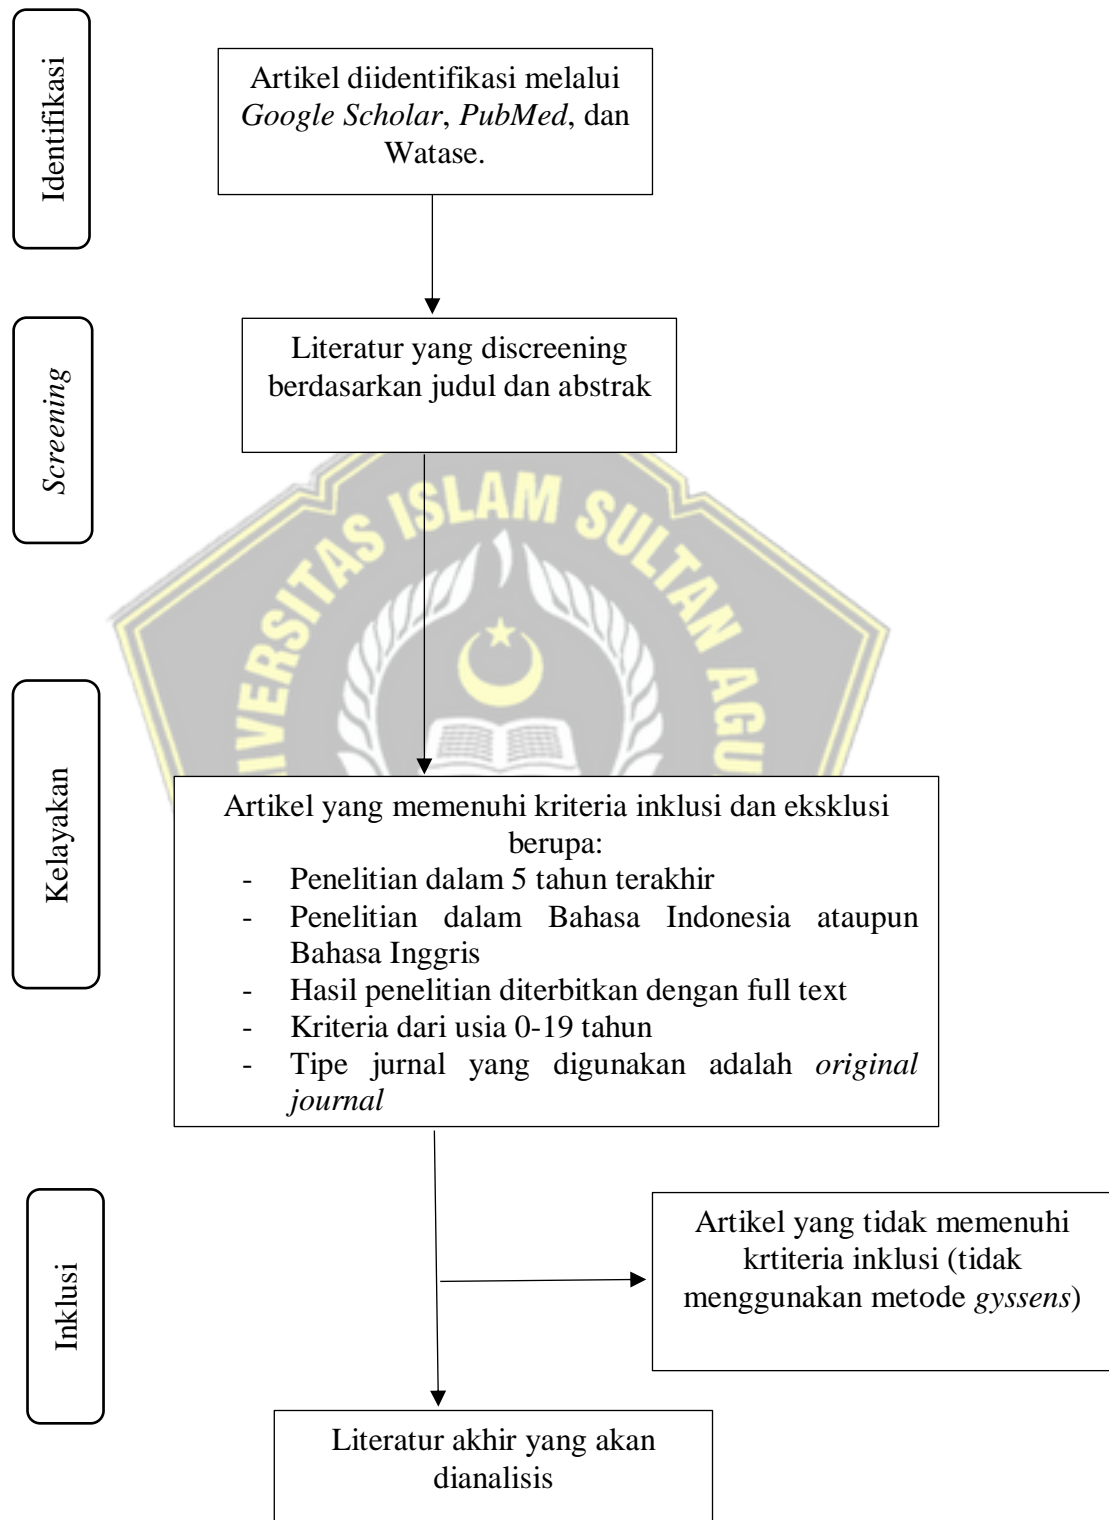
Identifikasi

Artikel diidentifikasi melalui *Google Scholar*, *PubMed*, dan Watase.

*Screening*

Literatur yang discreening berdasarkan judul dan abstrak

UNIVERSITAS ISLAM SULTAN AGU

Kelayakan

Artikel yang memenuhi kriteria inklusi dan eksklusi berupa:
- Penelitian dalam 5 tahun terakhir
- Penelitian dalam Bahasa Indonesia ataupun Bahasa Inggris
- Hasil penelitian diterbitkan dengan full text
- Kriteria dari usia 0-19 tahun
- Tipe jurnal yang digunakan adalah *original journal*

Inklusi

Artikel yang tidak memenuhi krtiteria inklusi (tidak menggunakan metode *gyssens*)

Literatur akhir yang akan dianalisis